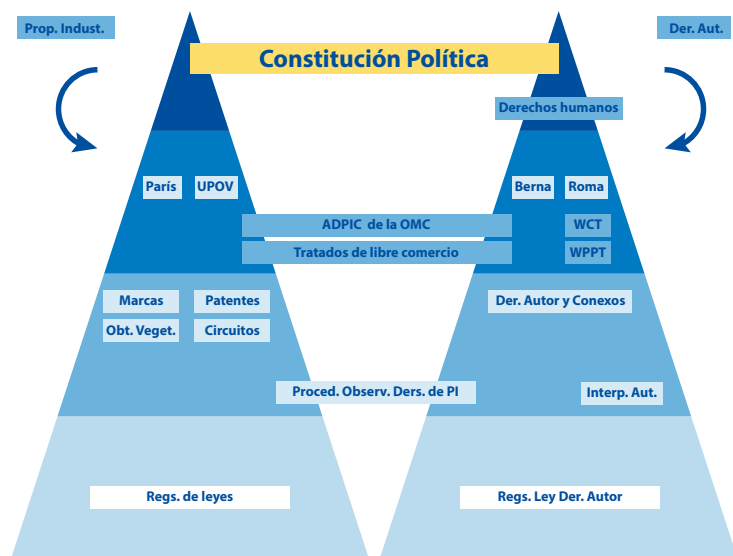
Prop. Indust.

Der. Aut.

Constitución Política

Derechos humanos

París

UPOV

Berna

Roma

ADPIC de la OMC

WCT

Tratados de libre comercio

WPPT

Marcas

Patentes

Obt. Veget.

Circuitos

Der. Autor y Conexos

Proced. Observ. Ders. de PI

Interp. Aut.

Regs. de leyes

Regs. Ley Der. Autor